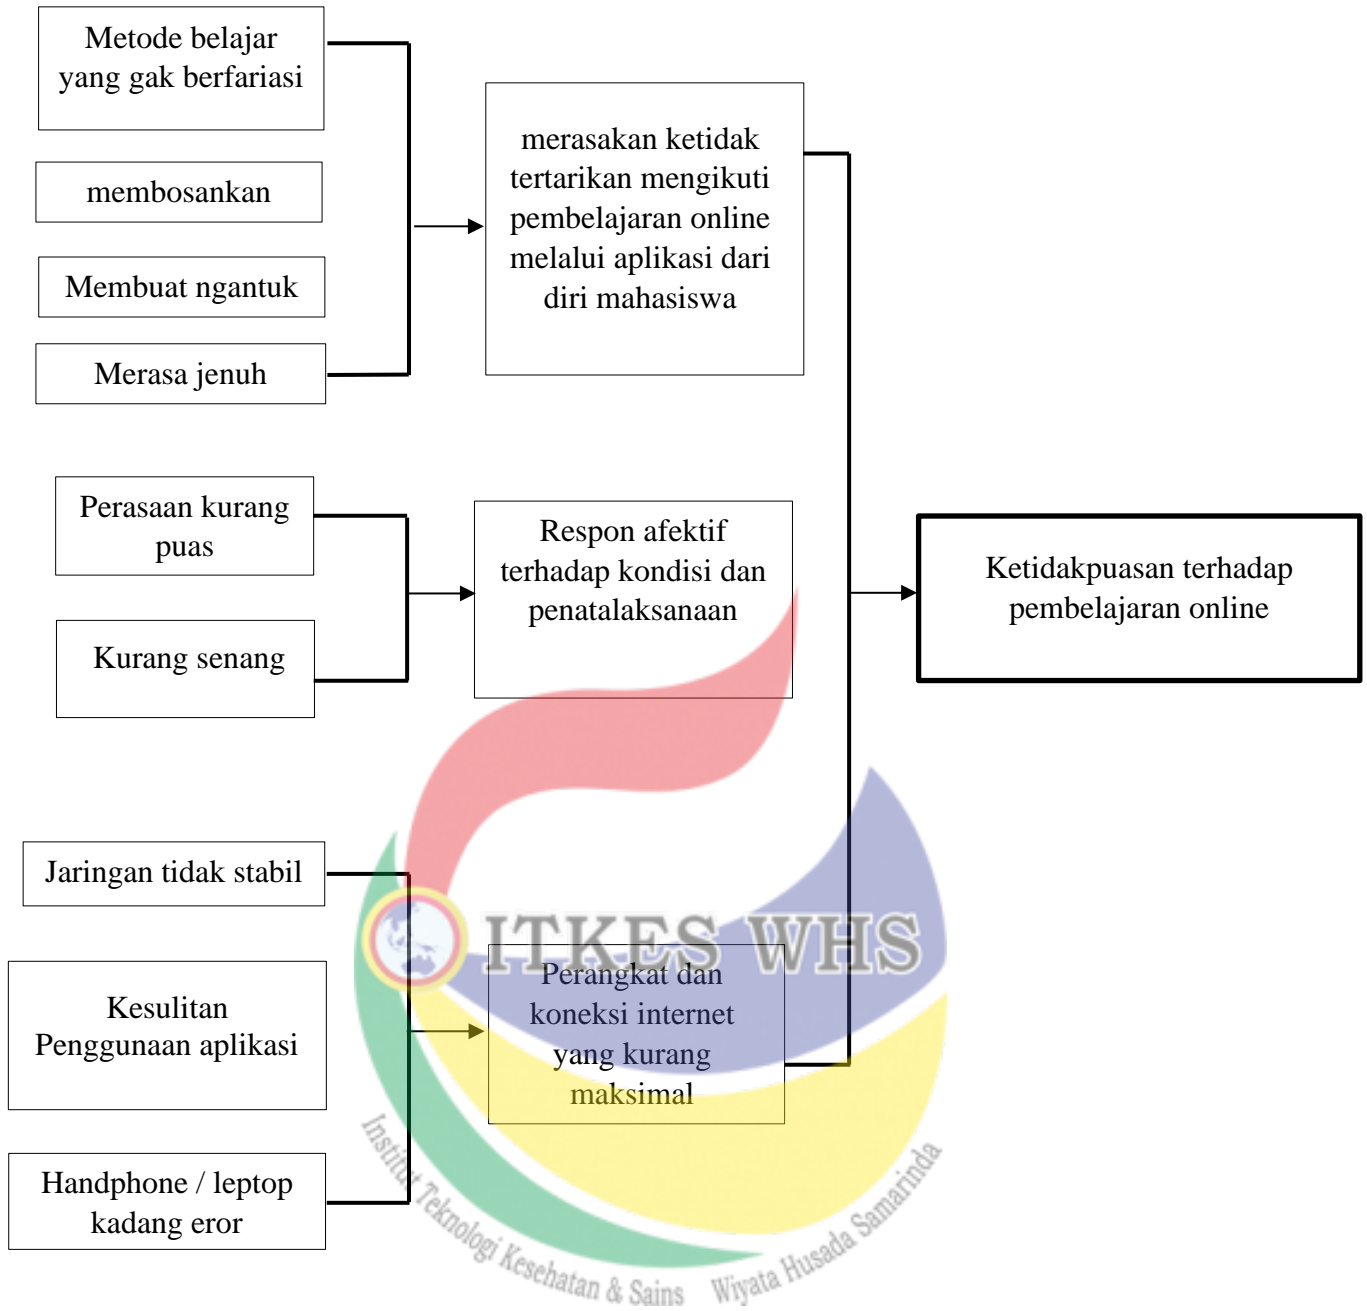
Metode belajar yang gak berfariasi

membosankan

Membuat ngantuk

Merasa jenuh

merasakan ketidak tertarikan mengikuti pembelajaran online melalui aplikasi dari diri mahasiswa

Perasaan kurang puas

Kurang senang

Respon afektif terhadap kondisi dan penatalaksanaan

Ketidakpuasan terhadap pembelajaran online

Jaringan tidak stabil

Kesulitan Penggunaan aplikasi

Handphone / leptop kadang eror

Perangkat dan koneksi internet yang kurang maksimal

ITKES WHS

Institut Teknologi Kesehatan & Sains Wiyata Husada Samarinda